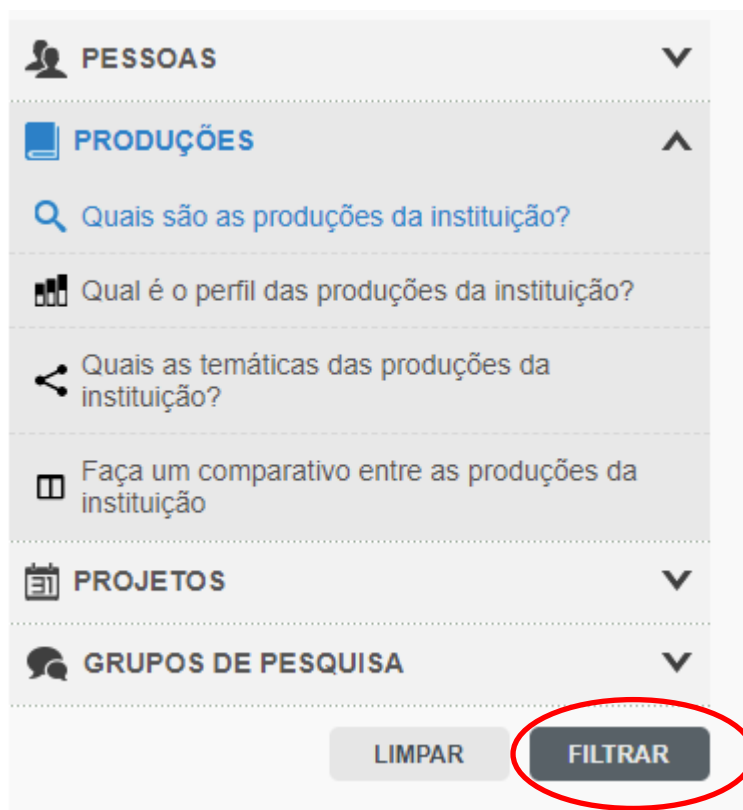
PESSOAS

PRODUÇÕES

Quais são as produções da instituição?

Qual é o perfil das produções da instituição?

Quais as temáticas das produções da instituição?

Faça um comparativo entre as produções da instituição

31 PROJETOS

GRUPOS DE PESQUISA

LIMPAR

FILTRAR